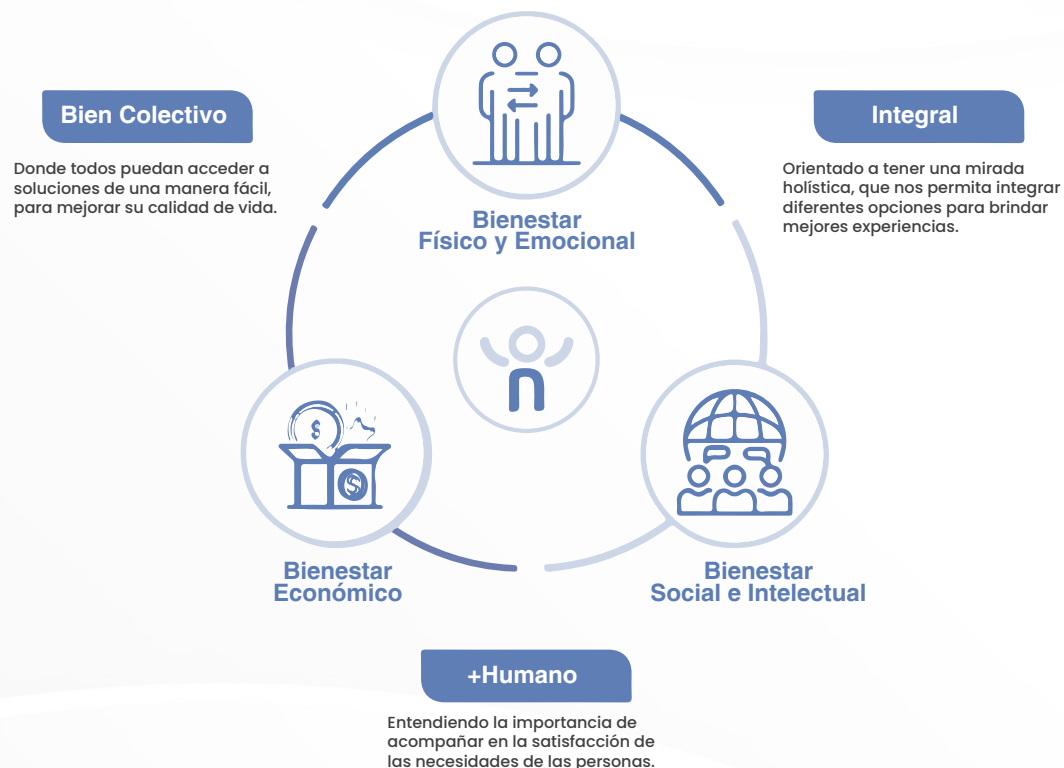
Bien Colectivo

Donde todos puedan acceder a soluciones de una manera fácil, para mejorar su calidad de vida.

Bienestar Físico y Emocional

Integral

Orientado a tener una mirada holística, que nos permita integrar diferentes opciones para brindar mejores experiencias.

Bienestar Económico

Bienestar Social e Intelectual

+Humano

Entendiendo la importancia de acompañar en la satisfacción de las necesidades de las personas.